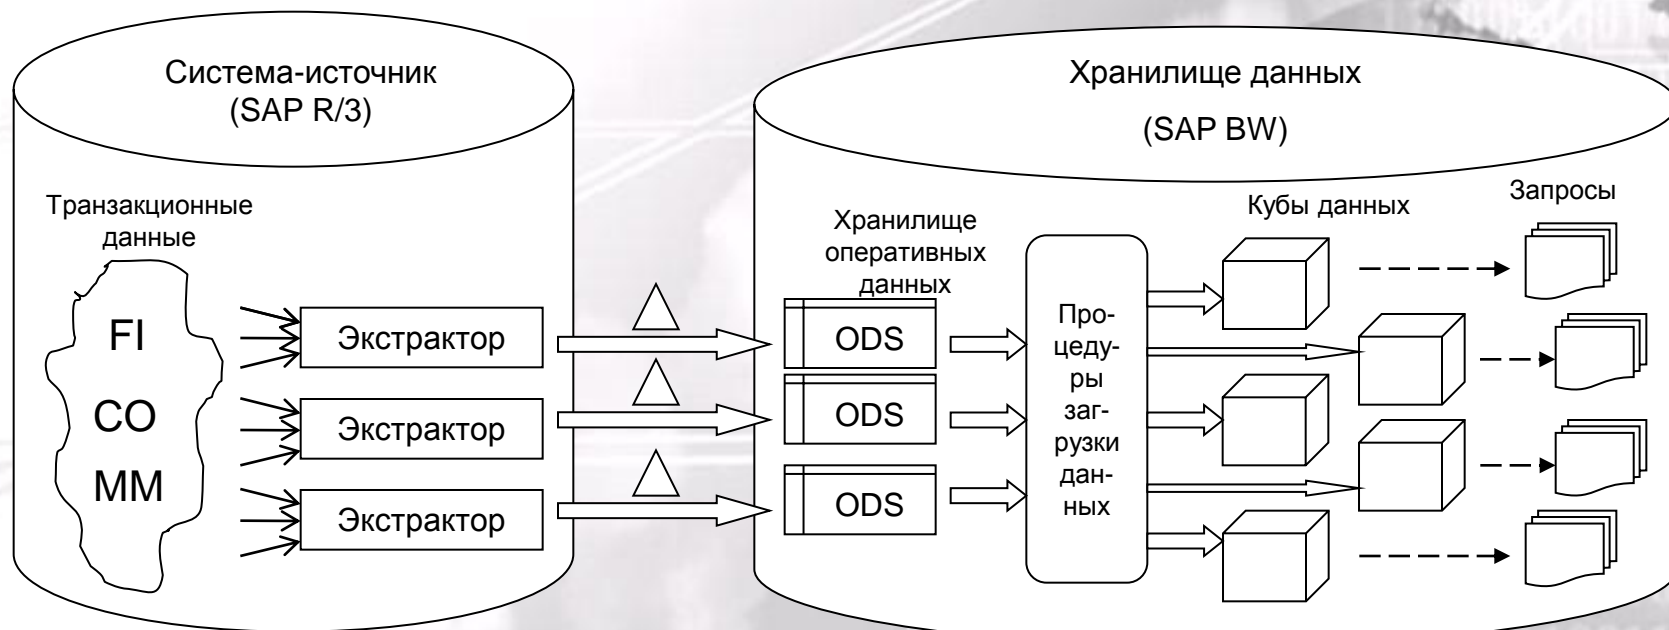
Система-источник
(SAP R/3)

Транзакционные данные

FI

CO

MM

Экстрактор

Экстрактор

Экстрактор

Хранилище данных

(SAP BW)

Хранилище оперативных данных

ODS

ODS

ODS

Процедуры загрузки данных

Кубы данных

Запросы